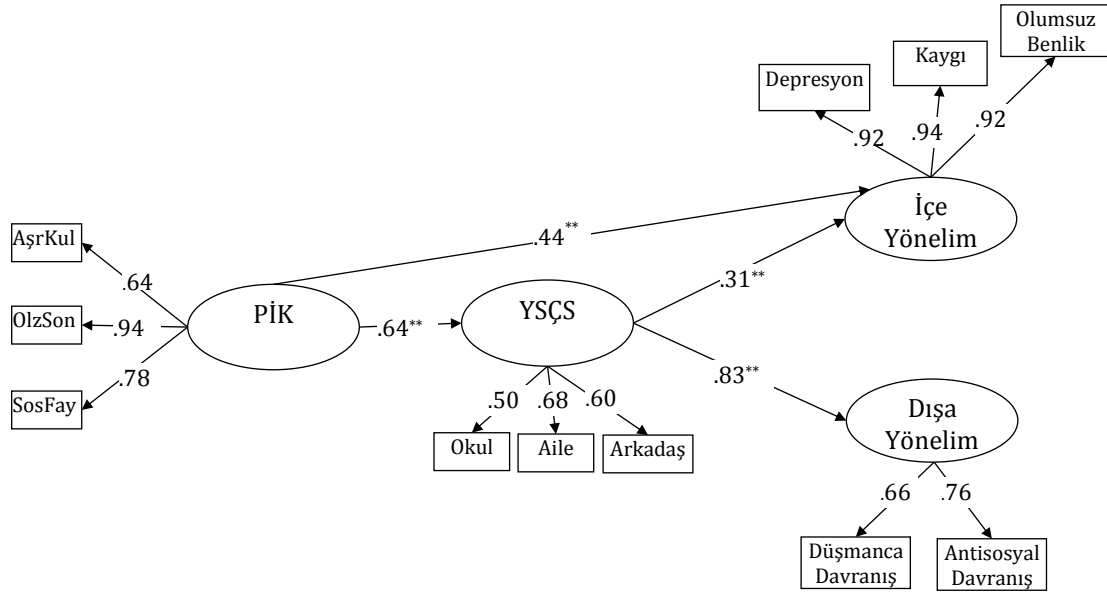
Olumsuz Benlik

Kaygı

Depresyon

.92

.94

.92

İçe Yönelim

.44**

AşrKul

.64

OlzSon

.94

PİK

.64**

YSÇS

.31**

.78

SosFay

.50

.68

.60

.83**

Dışa Yönelim

Okul

Aile

Arkadaş

.66

.76

Düşmanca Davranış

Antisosyal Davranış